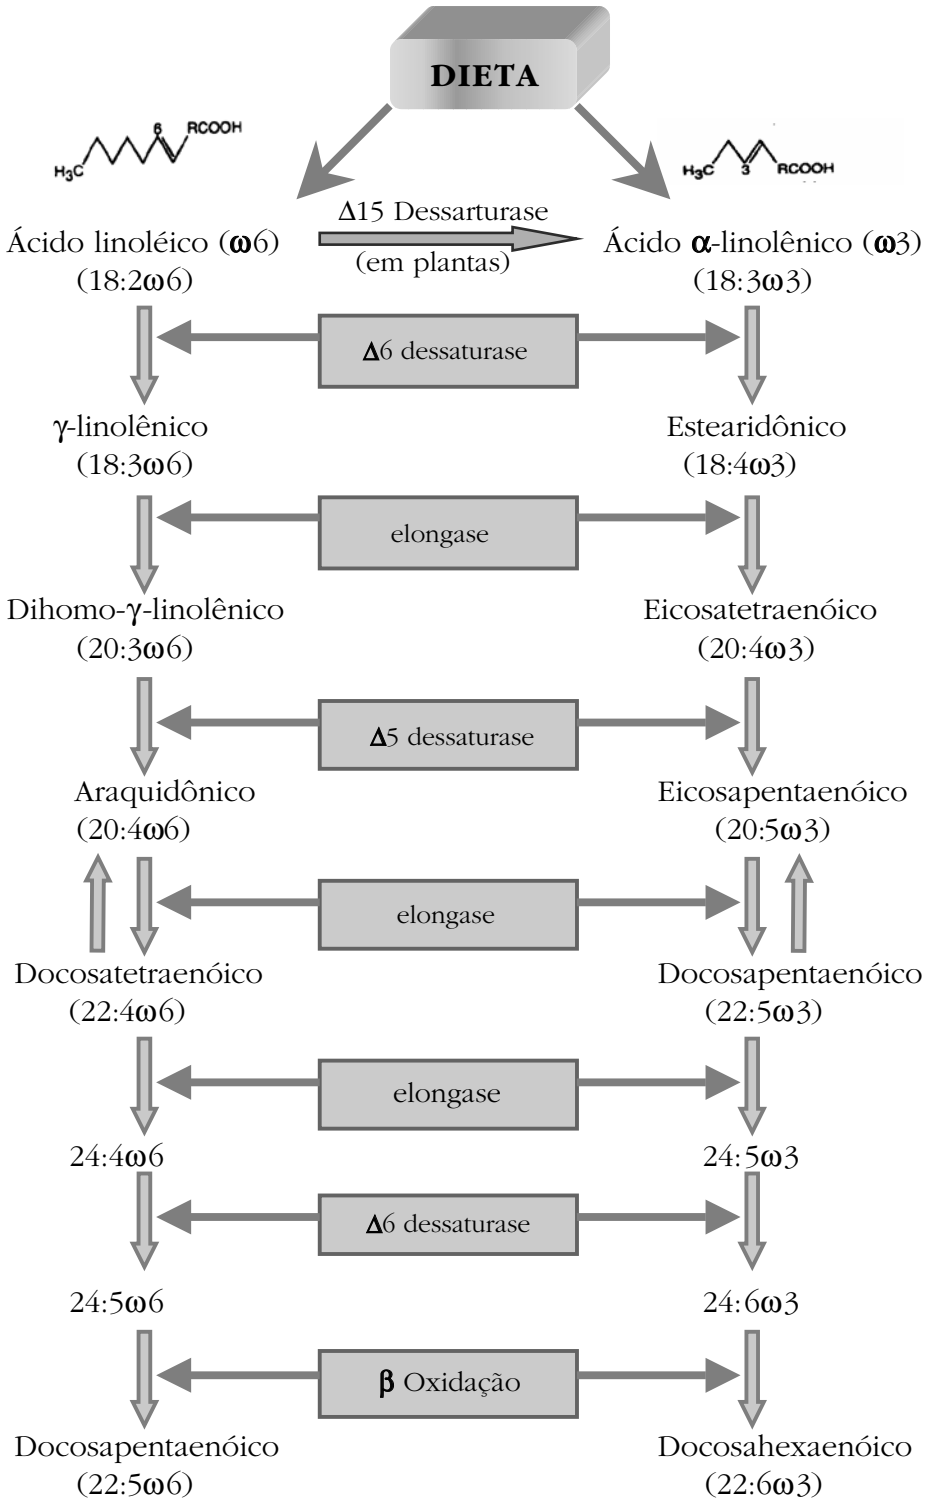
DIETA

$H_3C$ 6 RCOOH

$H_3C$ 3 RCOOH

Ácido linoléico (ω6)
(18:2ω6)

Δ15 Dessarturase
(em plantas)

Ácido α-linolênico (ω3)
(18:3ω3)

Δ6 dessaturase

γ-linolênico
(18:3ω6)

Estearidônico
(18:4ω3)

elongase

Dihomo-γ-linolênico
(20:3ω6)

Eicosatetraenóico
(20:4ω3)

Δ5 dessaturase

Araquidônico
(20:4ω6)

Eicosapentaenóico
(20:5ω3)

elongase

Docosatetraenóico
(22:4ω6)

Docosapentaenóico
(22:5ω3)

elongase

24:4ω6

24:5ω3

Δ6 dessaturase

24:5ω6

24:6ω3

β Oxidação

Docosapentaenóico
(22:5ω6)

Docosahexaenóico
(22:6ω3)